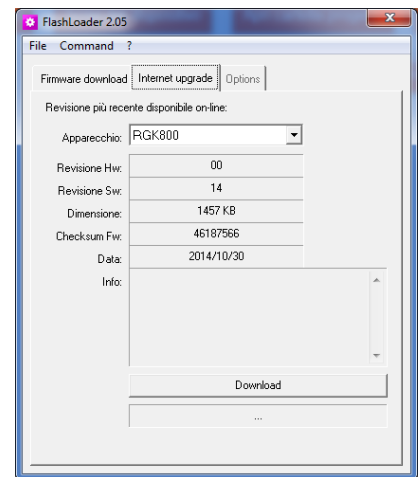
FlashLoader 2.05

File Command ?

Firmware download | Internet upgrade | Options

Revisione più recente disponibile on-line:

Apparecchio: RGK800

Revisione Hw: 00

Revisione Sw: 14

Dimensione: 1457 KB

Checksum Fw: 46187566

Data: 2014/10/30

Info:

Download

...